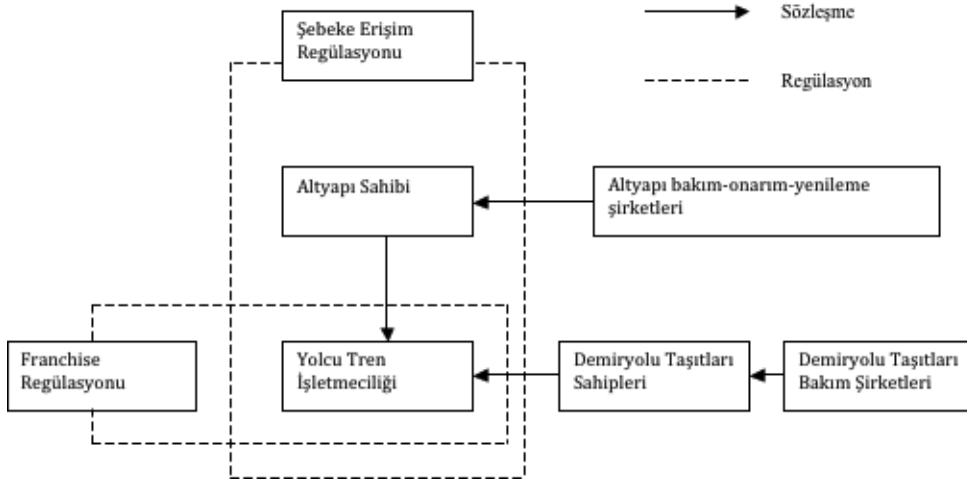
Şebeke Erişim Regülasyonu

Sözleşme

Regülasyon

Altyapı Sahibi

Altyapı bakım-onarım-yenileme şirketleri

Franchise Regülasyonu

Yolcu Tren İşletmeciliği

Demiryolu Taşıtları Sahipleri

Demiryolu Taşıtları Bakım Şirketleri